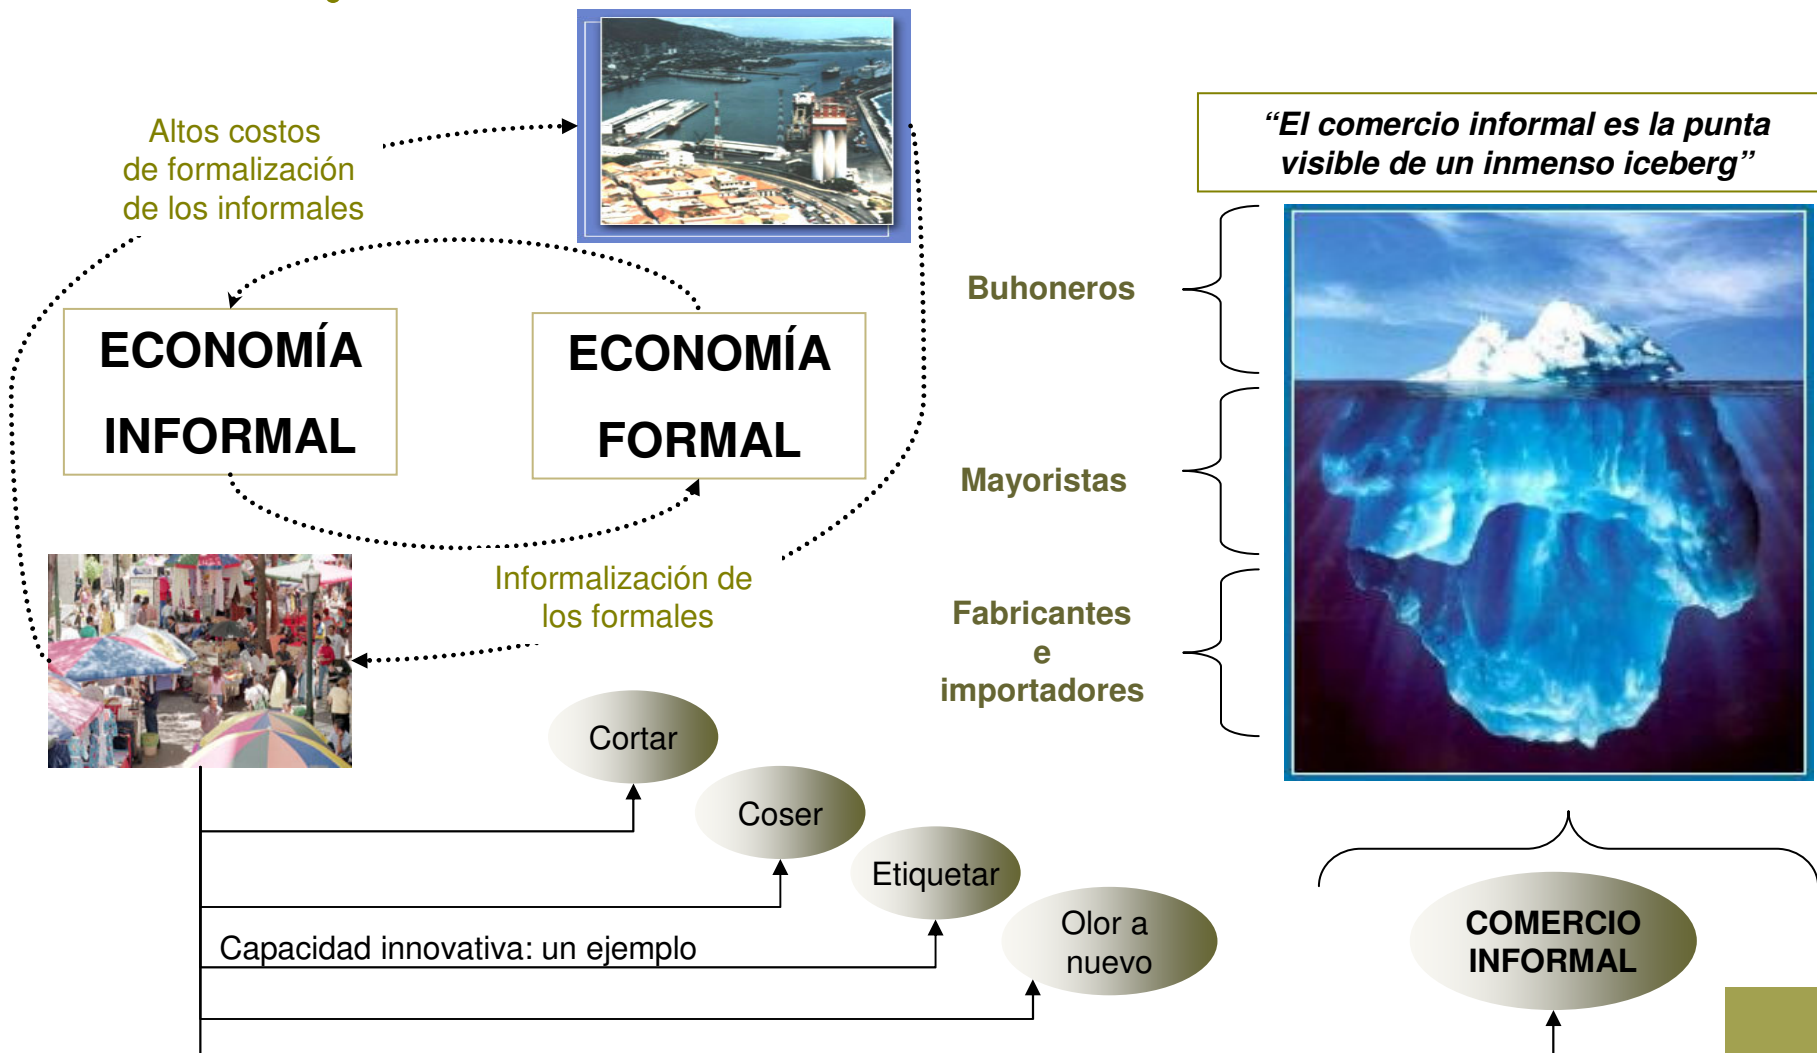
Altos costos de formalización de los informales

ECONOMÍA INFORMAL

ECONOMÍA FORMAL

Informalización de los formales

“El comercio informal es la punta visible de un inmenso iceberg”

Buhoneros

Mayoristas

Fabricantes e importadores

Cortar

Coser

Etiquetar

Olor a nuevo

Capacidad innovativa: un ejemplo

COMERCIO INFORMAL